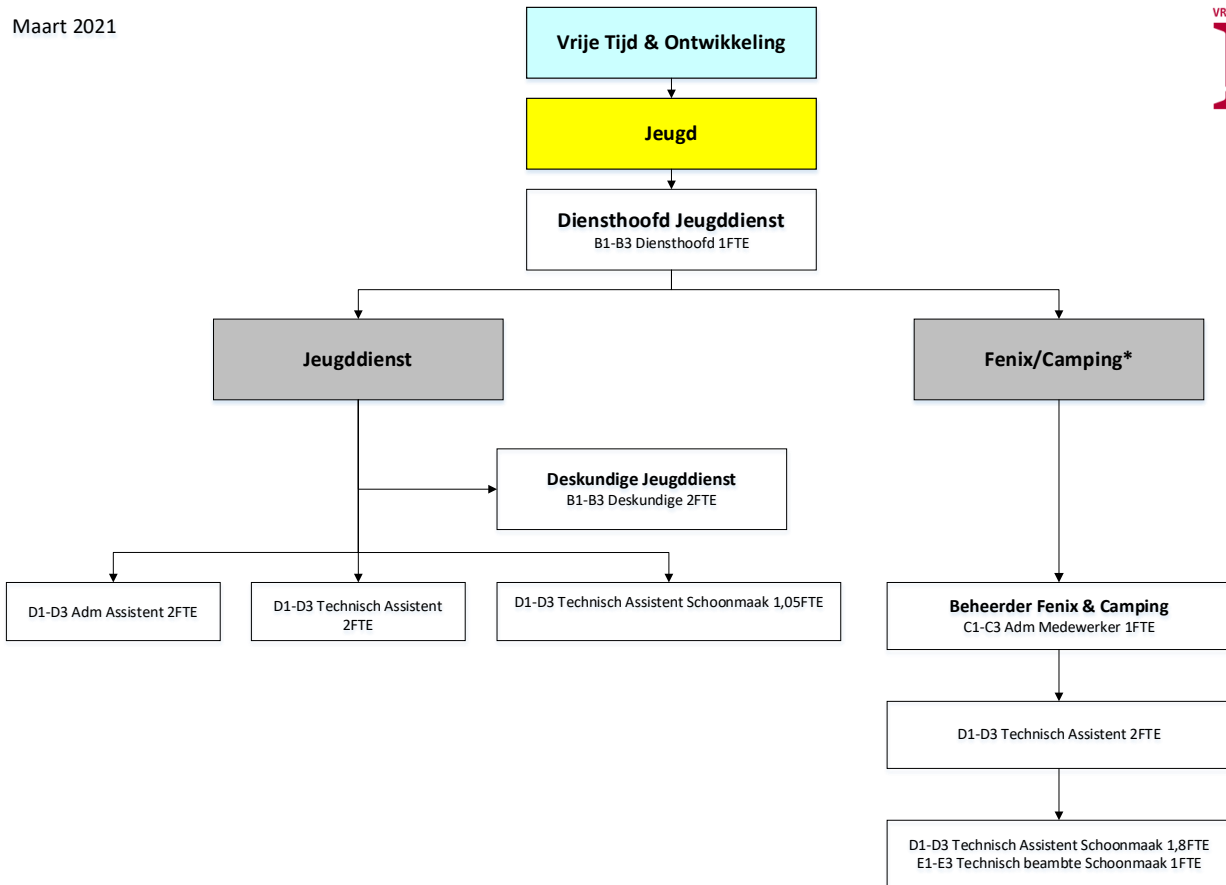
Maart 2021

VR

Vrije Tijd & Ontwikkeling

Jeugd

Diensthoofd Jeugddienst
B1-B3 Diensthoofd 1FTE

Jeugddienst

Fenix/Camping*

Deskundige Jeugddienst
B1-B3 Deskundige 2FTE

D1-D3 Adm Assistent 2FTE

D1-D3 Technisch Assistent 2FTE

D1-D3 Technisch Assistent Schoonmaak 1,05FTE

Beheerder Fenix & Camping
C1-C3 Adm Medewerker 1FTE

D1-D3 Technisch Assistent 2FTE

D1-D3 Technisch Assistent Schoonmaak 1,8FTE
E1-E3 Technisch beambte Schoonmaak 1FTE